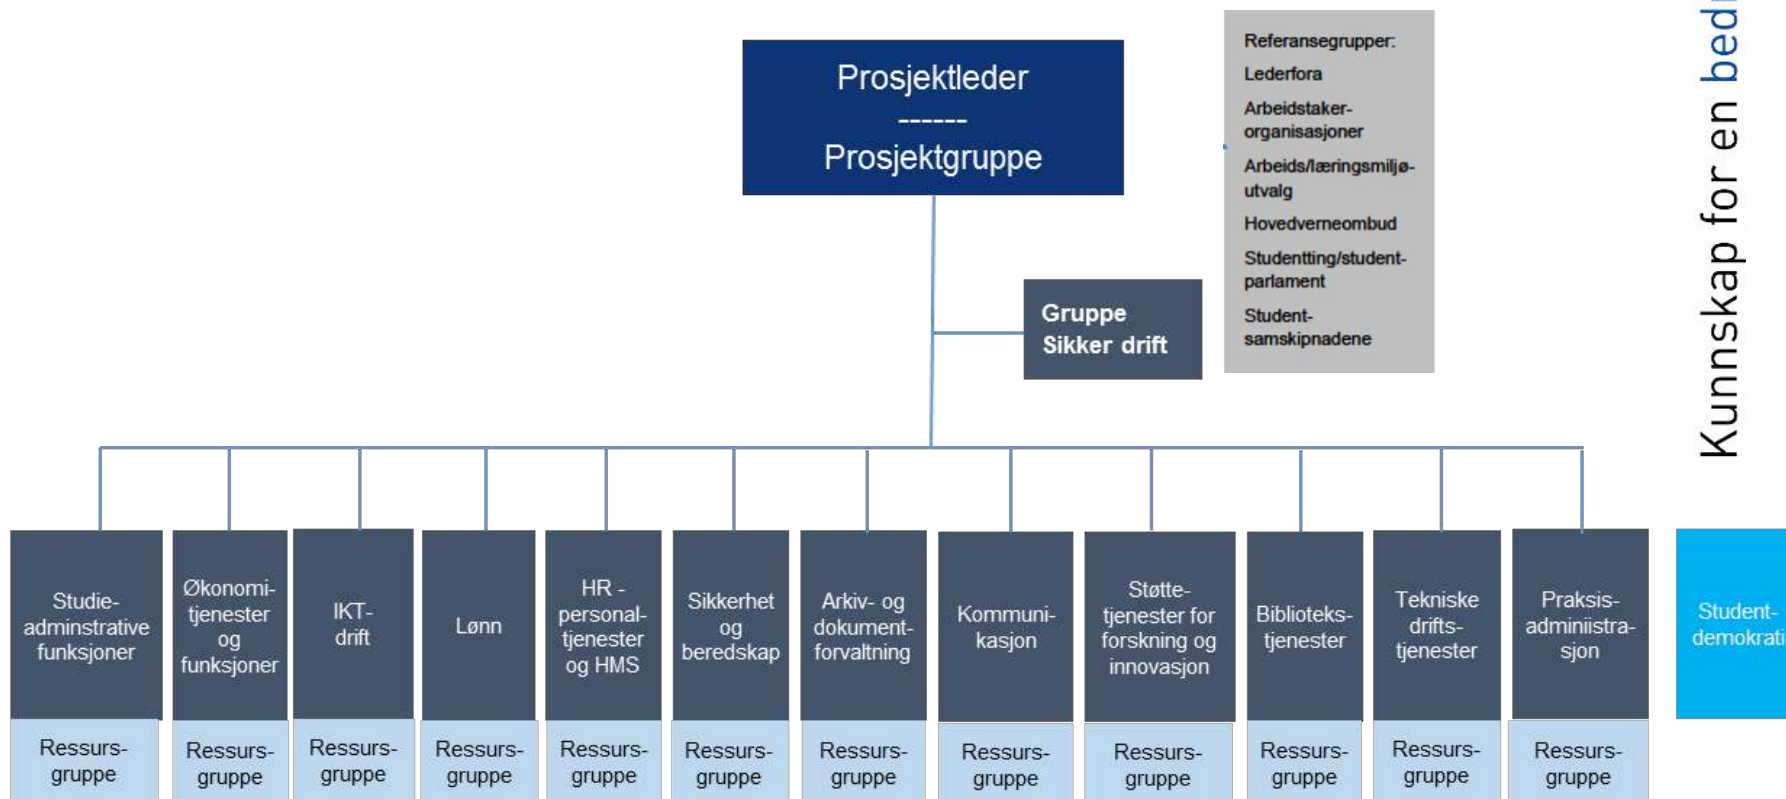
Prosjektleder
------
Prosjektgruppe

Referansegrupper:
Lederfora
Arbeidstaker-organisasjoner
Arbeids/læringsmiljø-utvalg
Hovedverneombud
Studentting/student-parlament
Student-samskipnadene

Kunnskap for en bed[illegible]

Gruppe Sikker drift

Studie-adminstrative funksjoner

Økonomi-tjenester og funksjoner

IKT-drift

Lønn

HR - personal-tjenester og HMS

Sikkerhet og beredskap

Arkiv- og dokument-forvaltning

Kommuni-kasjon

Støtte-tjenester for forskning og innovasjon

Biblioteks-tjenester

Tekniske drifts-tjenester

Praksis-adminiistra-sjon

Student-demokrati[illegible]

Ressurs-gruppe

Ressurs-gruppe

Ressurs-gruppe

Ressurs-gruppe

Ressurs-gruppe

Ressurs-gruppe

Ressurs-gruppe

Ressurs-gruppe

Ressurs-gruppe

Ressurs-gruppe

Ressurs-gruppe

Ressurs-gruppe